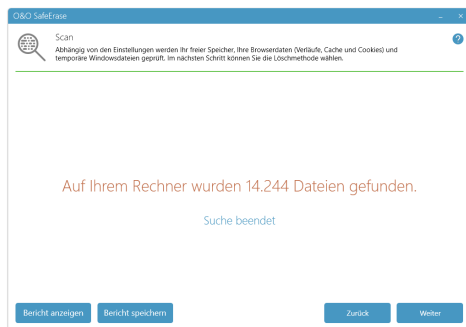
O&O SafeErase

Scan
Abhängig von den Einstellungen werden Ihr freier Speicher, Ihre Browserdaten (Verläufe, Cache und Cookies) und temporäre Windowsdateien geprüft. Im nächsten Schritt können Sie die Löschmethode wählen.

?

Auf Ihrem Rechner wurden 14.244 Dateien gefunden.

Suche beendet

Bericht anzeigen
Bericht speichern
Zurück
Weiter